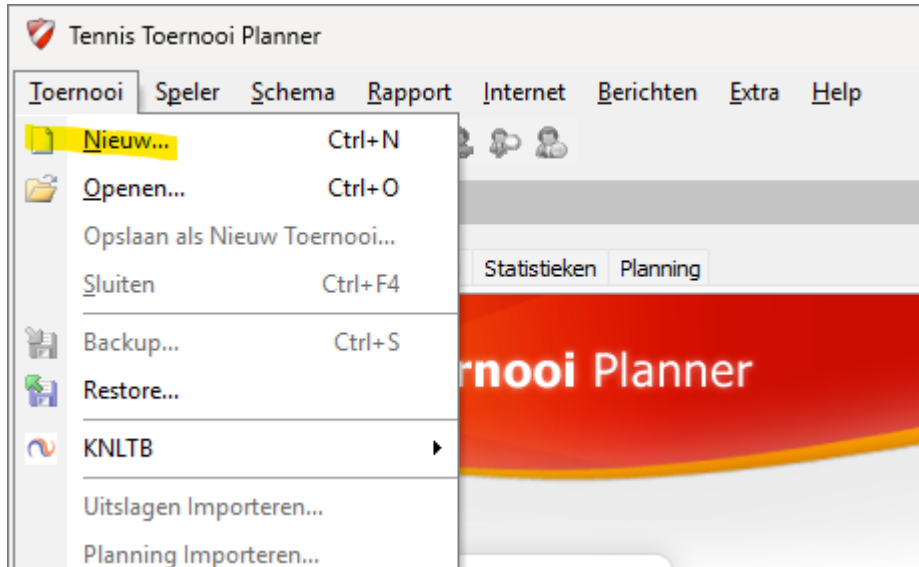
Tennis Toernooi Planner

Toernooi Speler Schema Rapport Internet Berichten Extra Help

Nieuw... Ctrl+N
Openen... Ctrl+O
Opslaan als Nieuw Toernooi...
Sluiten Ctrl+F4
Backup... Ctrl+S
Restore...
KNLTB
Uitslagen Importeren...
Planning Importeren...

Statistieken Planning

rnooi Planner